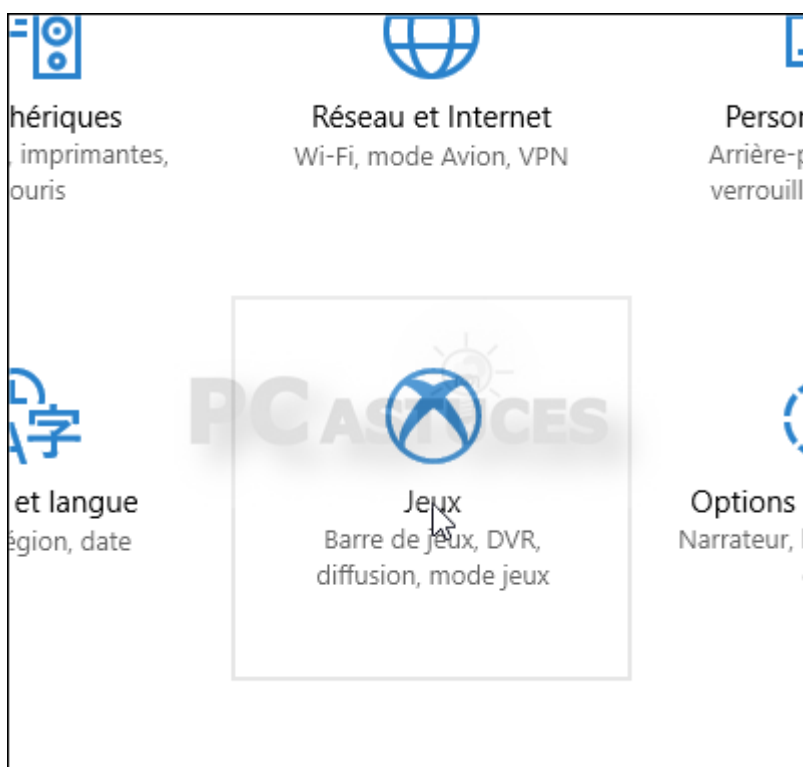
hériques
, imprimantes,
ouris

Réseau et Internet
Wi-Fi, mode Avion, VPN

Persor
Arrière-p
verrouill

A字

PC ASTUCES

et langue
égion, date

Jeux
Barre de jeux, DVR,
diffusion, mode jeux

Options
Narrateur,